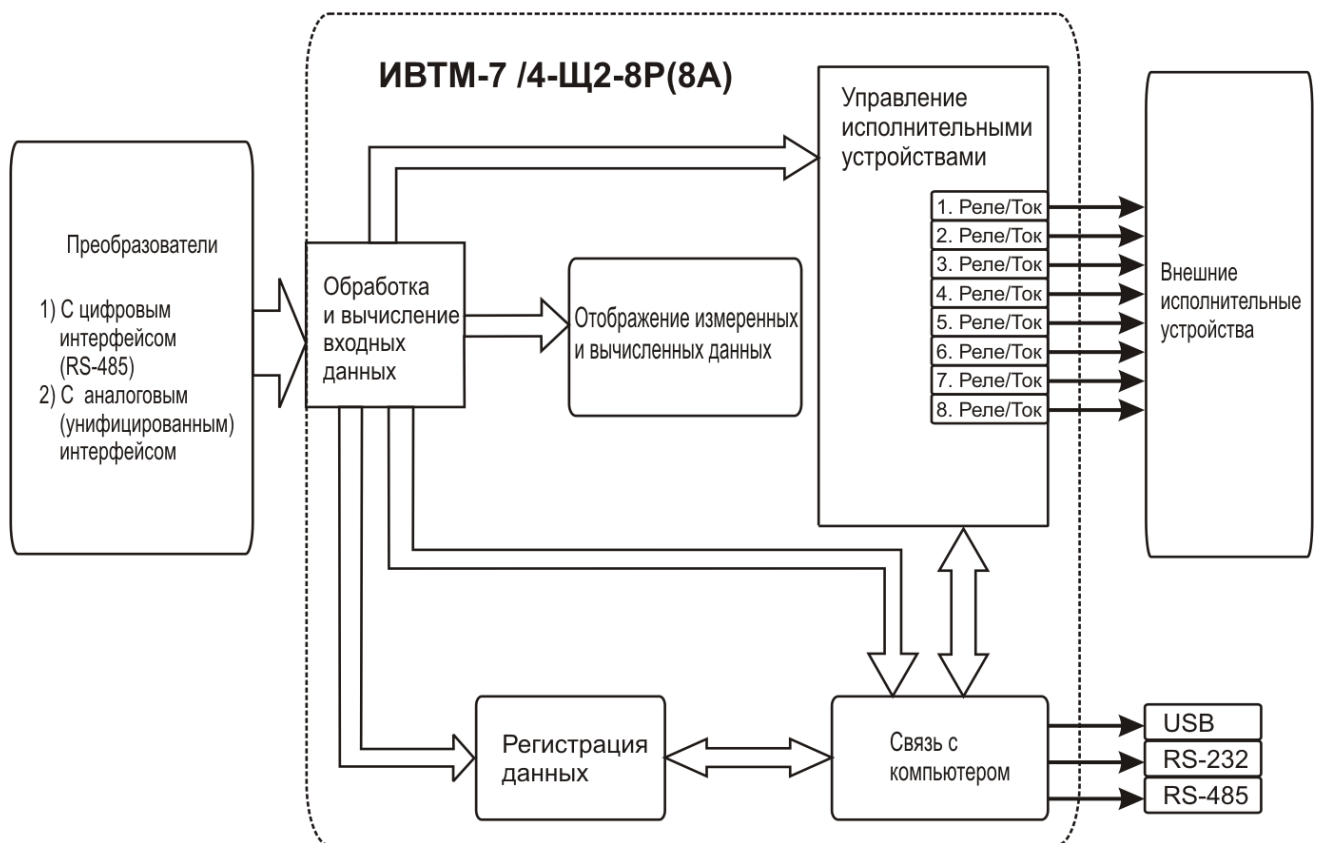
ИВТМ-7 /4-Щ2-8Р(8А)

Преобразователи

1) С цифровым интерфейсом (RS-485)
2) С аналоговым (унифицированным) интерфейсом

Обработка и вычисление входных данных

Отображение измеренных и вычисленных данных

Управление исполнительными устройствами

1. Реле/Ток
2. Реле/Ток
3. Реле/Ток
4. Реле/Ток
5. Реле/Ток
6. Реле/Ток
7. Реле/Ток
8. Реле/Ток

Внешние исполнительные устройства

Регистрация данных

Связь с компьютером

USB
RS-232
RS-485